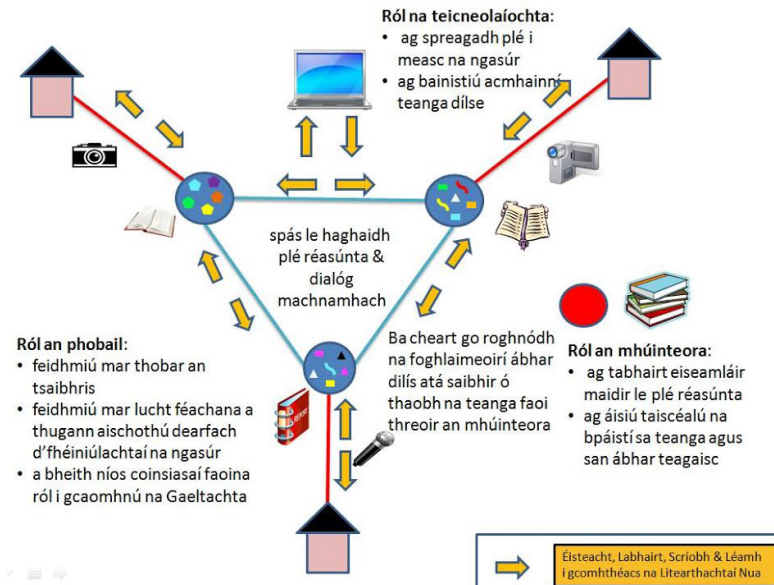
**Ról na teicneolaíochta:**
- ag spreagadh plé i measc na ngasúr
- ag bainistiú acmhainní teanga dílse

spás le haghaidh plé réasúnta & dialóg machnamhach

**Ról an phobail:**
- feidhmiú mar thobar an tsaibhris
- feidhmiú mar lucht féachana a thugann aischothú dearfach d'fhéiniúlachtaí na ngasúr
- a bheith níos coinsiasaí faoina ról i gcaomhnú na Gaeltachta

Ba cheart go roghnódh na foghlaimeoirí ábhar dílis atá saibhir ó thaobh na teanga faoi threoir an mhúinteora

**Ról an mhúinteora:**
- ag tabhairt eiseamláir maidir le plé réasúnta
- ag áisiú taiscéalú na bpáistí sa teanga agus san ábhar teagaisc

Éisteacht, Labhairt, Scríobh & Léamh i gcomhthéacs na Litearthachtaí Nua